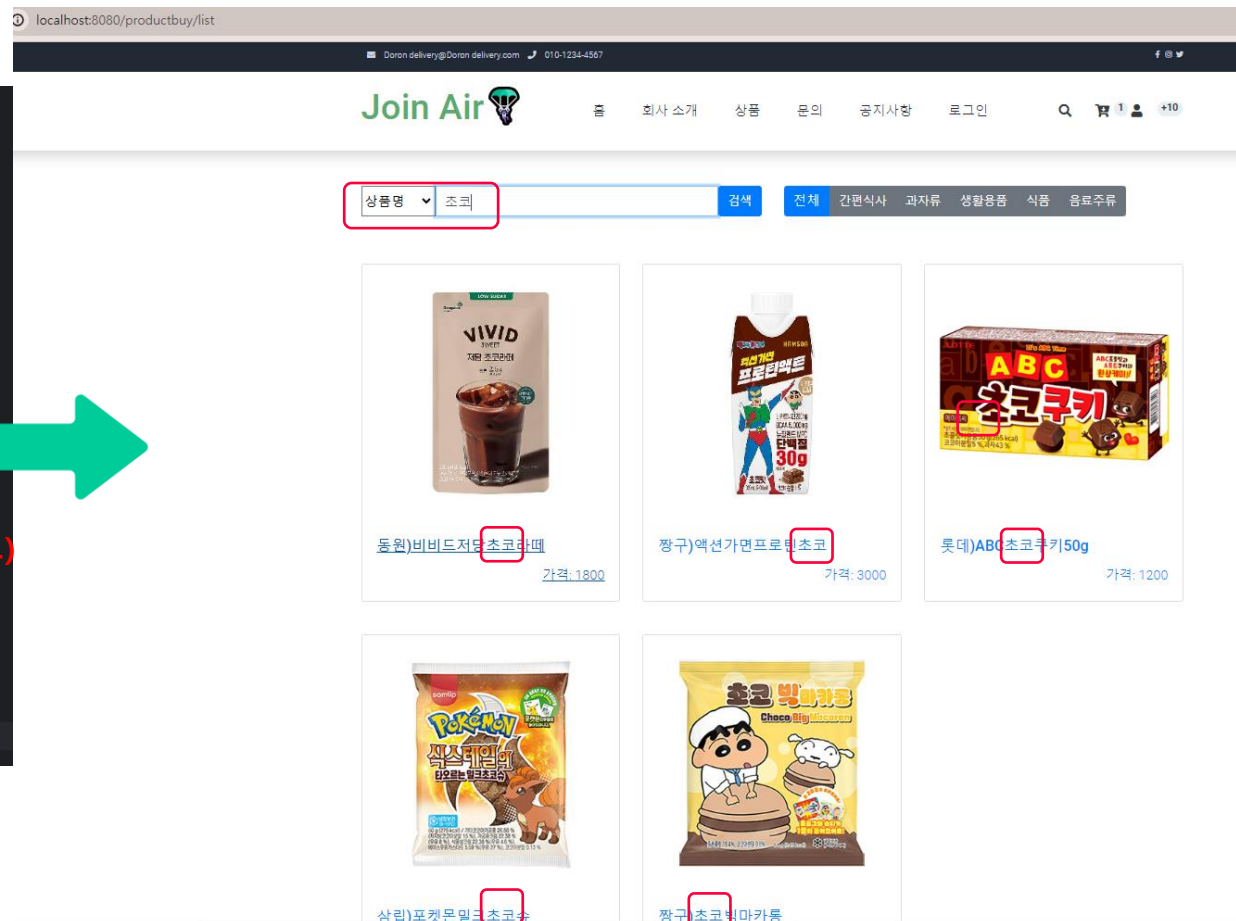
localhost:8080/productbuy/list

Doron delivery@Doron delivery.com 010-1234-4567

Join Air

홈 회사 소개 상품 문의 공지사항 로그인

1 +10

상품명 초코

검색

전체 간편식사 과자류 생활용품 식품 음료주류

VIVID SWEET 저당 초코라떼

프로틴액션 단백질 30g

ABC 초코쿠키

동원)비비드저당초코라떼
가격: 1800

짱구)액션가면프로틴초코
가격: 3000

롯데)ABC초코쿠키50g
가격: 1200

POKéMON 식스테일의 타오르는 밀크초코슈

초코 빅마카롱 Choco Big Macaron

삼립)포켓몬밀크초코슈

짱구)초코빅마카롱